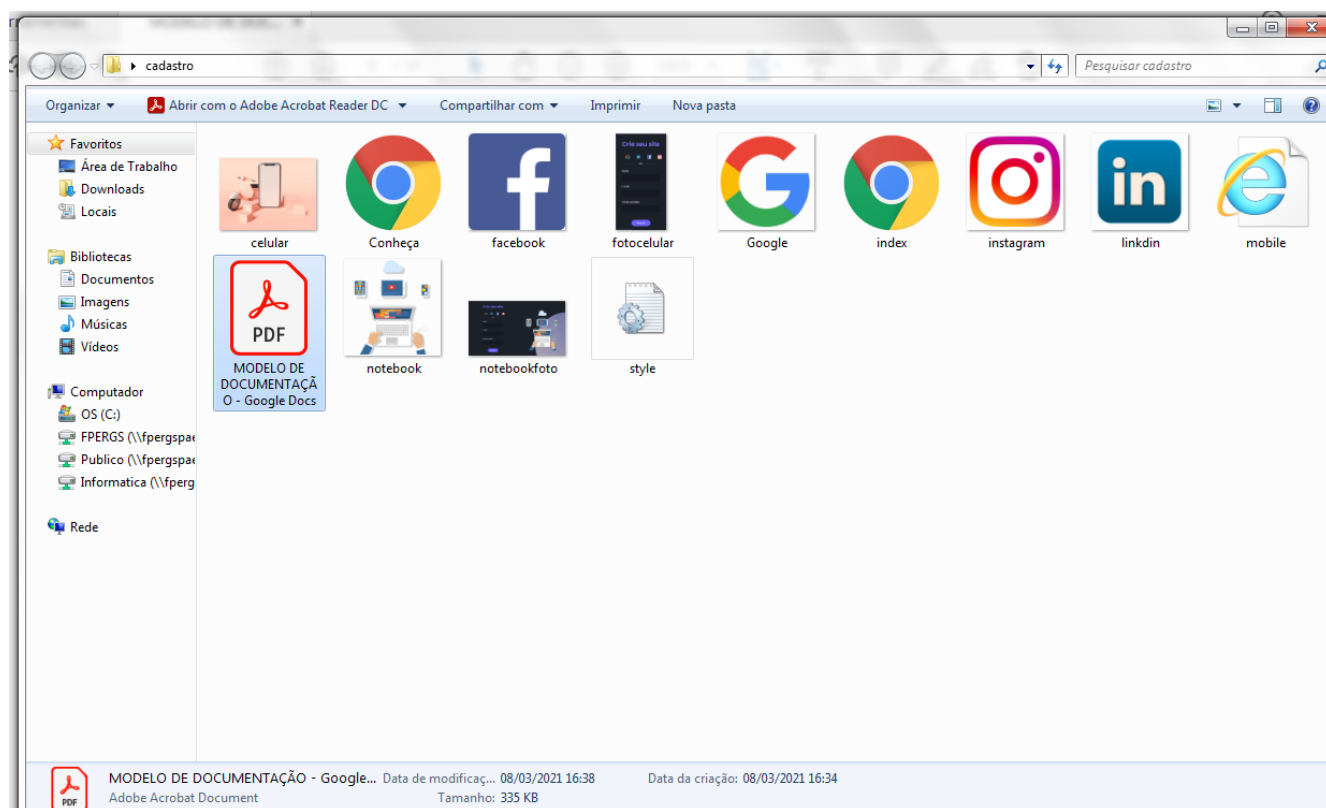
cadastro

Pesquisar cadastro

Organizar ▾ Abrir com o Adobe Acrobat Reader DC ▾ Compartilhar com ▾ Imprimir Nova pasta

Favoritos
Área de Trabalho
Downloads
Locais

Bibliotecas
Documentos
Imagens
Músicas
Vídeos

Computador
OS (C:)
FPERGS (\\fpergspae
Publico (\\fpergspae
Informatica (\\fperg

Rede

celular
Conheça
facebook
fotocelular
Google
index
instagram
linkdin
mobile

PDF
MODELO DE DOCUMENTAÇÃO - Google Docs
notebook
notebookfoto
style

MODELO DE DOCUMENTAÇÃO - Google... Data de modificaç... 08/03/2021 16:38 Data da criação: 08/03/2021 16:34
Adobe Acrobat Document Tamanho: 335 KB